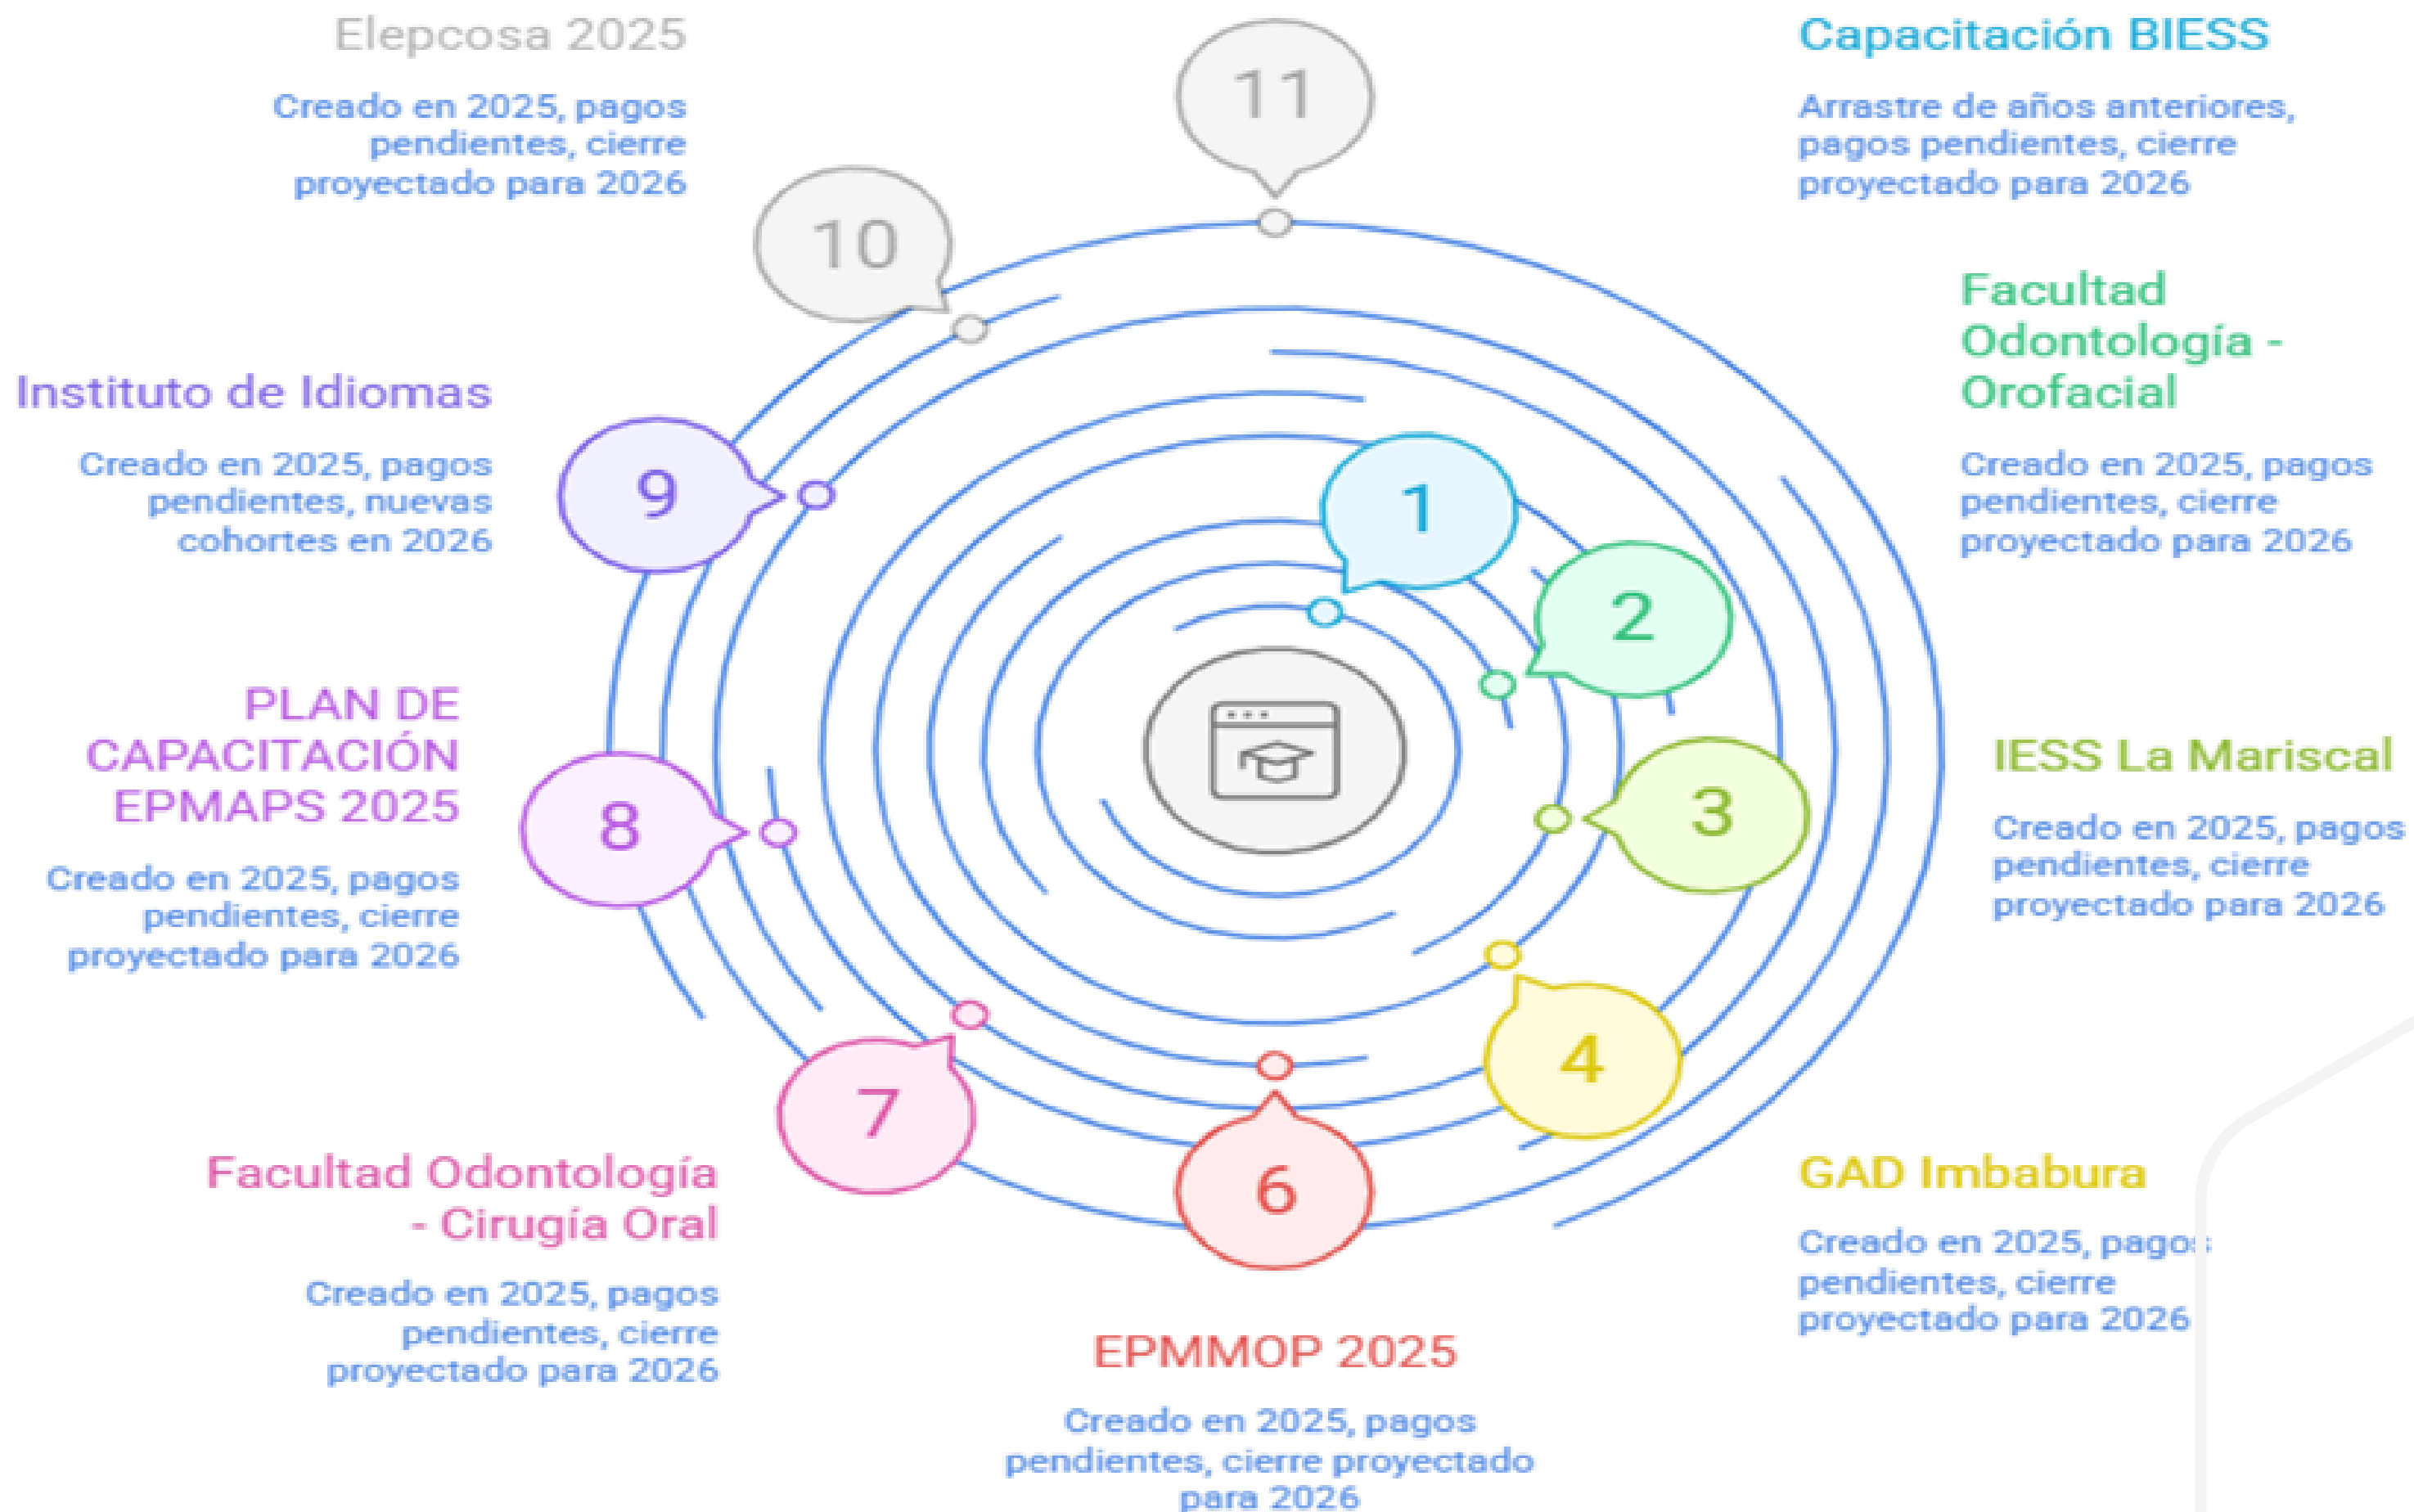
Elepcosa 2025

Creado en 2025, pagos pendientes, cierre proyectado para 2026

11

Capacitación BIESS

Arrastre de años anteriores, pagos pendientes, cierre proyectado para 2026

10

Facultad Odontología - Orofacial

Creado en 2025, pagos pendientes, cierre proyectado para 2026

Instituto de Idiomas

Creado en 2025, pagos pendientes, nuevas cohortes en 2026

9

1

2

PLAN DE CAPACITACIÓN EPMAPS 2025

Creado en 2025, pagos pendientes, cierre proyectado para 2026

8

3

IESS La Mariscal

Creado en 2025, pagos pendientes, cierre proyectado para 2026

4

7

6

GAD Imbabura

Creado en 2025, pagos pendientes, cierre proyectado para 2026

Facultad Odontología - Cirugía Oral

Creado en 2025, pagos pendientes, cierre proyectado para 2026

EPMMOP 2025

Creado en 2025, pagos pendientes, cierre proyectado para 2026